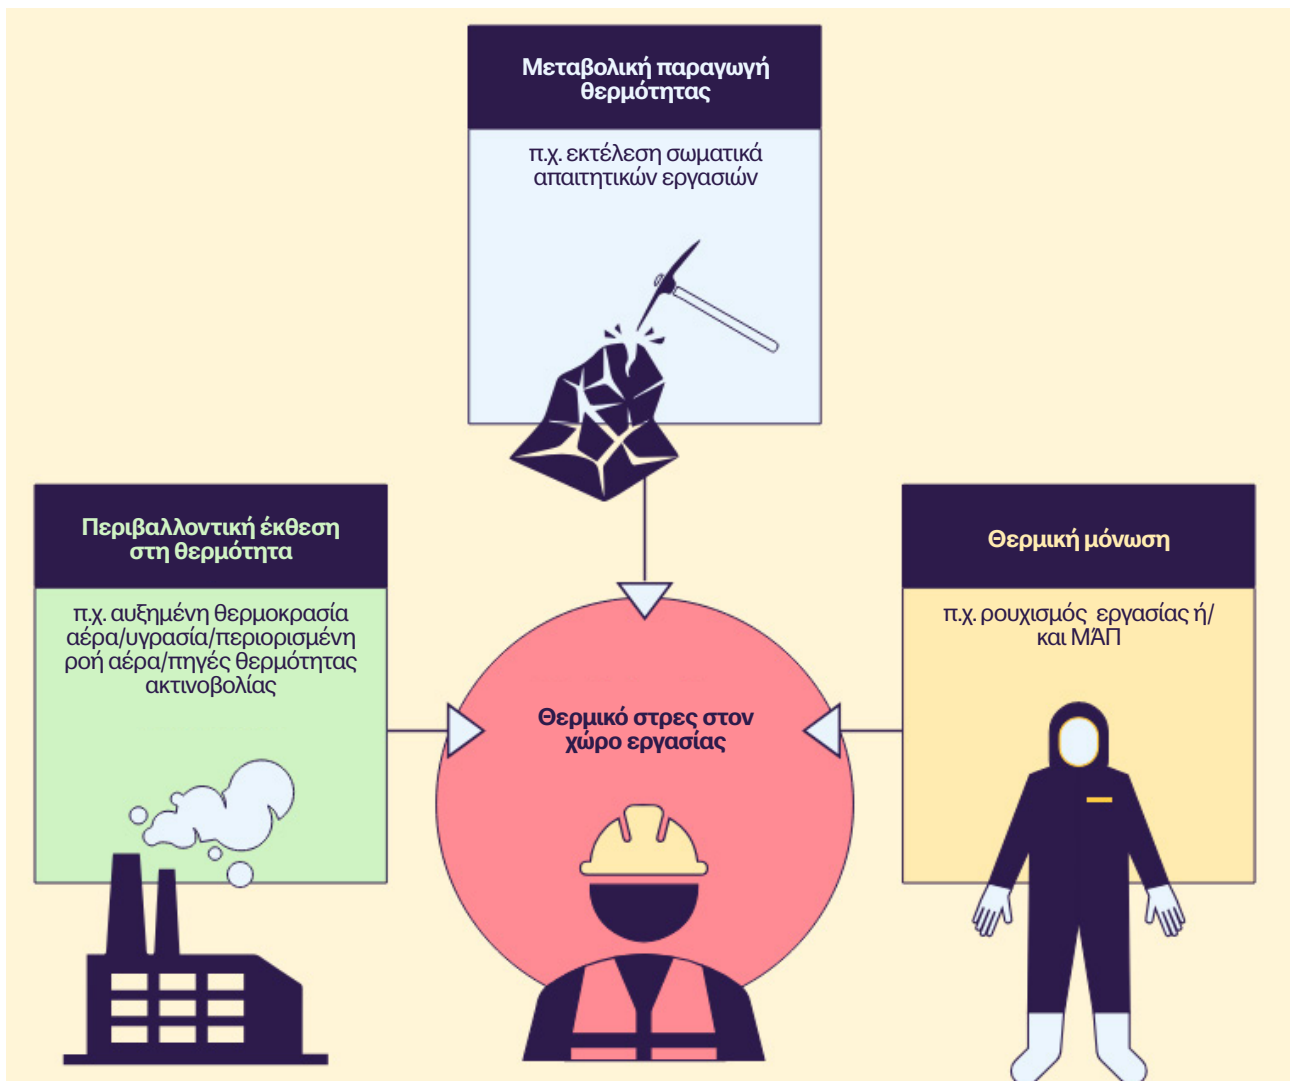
Μεταβολική παραγωγή θερμότητας

π.χ. εκτέλεση σωματικά απαιτητικών εργασιών

Περιβαλλοντική έκθεση στη θερμότητα

π.χ. αυξημένη θερμοκρασία αέρα/υγρασία/περιορισμένη ροή αέρα/πηγές θερμότητας ακτινοβολίας

Θερμική μόνωση

π.χ. ρουχισμός εργασίας ή/ και ΜΑΠ

Θερμικό στρες στον χώρο εργασίας